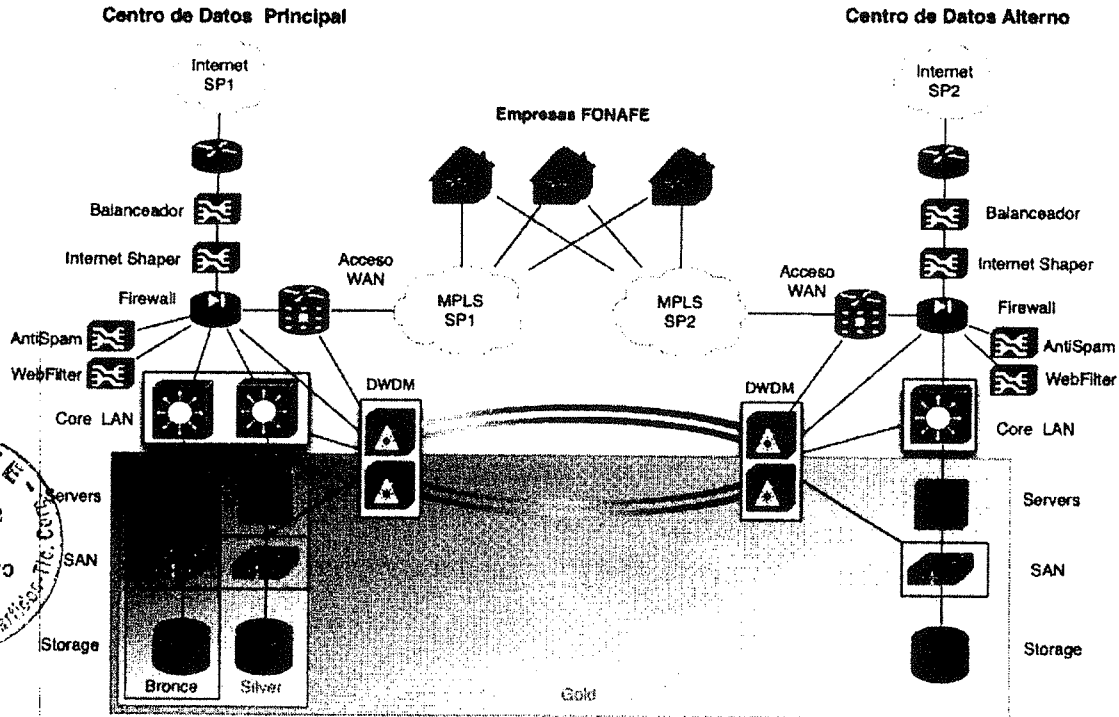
Centro de Datos Principal

Centro de Datos Alterno

Internet SP1

Internet SP2

Empresas FONAFE

Balanceador

Internet Shaper

Firewall

AntiSpam

WebFilter

Core LAN

Servers

SAN

Storage

Bronce

Silver

Gold

Acceso WAN

MPLS SP1

MPLS SP2

Acceso WAN

DWDM

DWDM

Balanceador

Internet Shaper

Firewall

AntiSpam

WebFilter

Core LAN

Servers

SAN

Storage